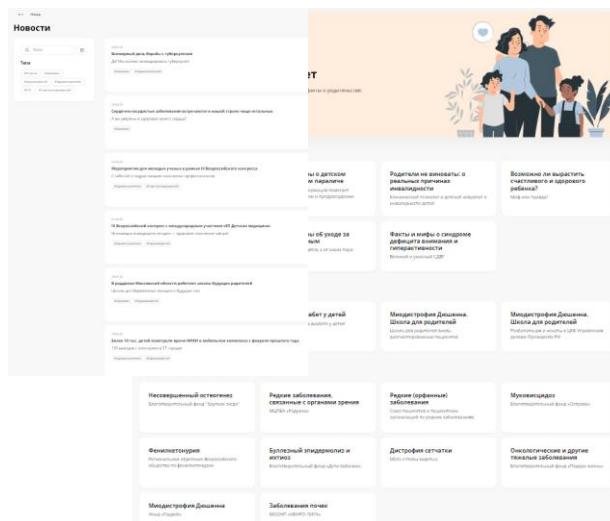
Новости

Теги

ет

ы о детском параличе

Родители не виноваты: о реальных причинах инвалидности

Возможно ли вырастить счастливого и здорового ребенка?

ы об уходе за ым

Факты и мифы о синдроме дефицита внимания и гиперактивности

абот у детей

Миодистрофия Дюшенна. Школа для родителей

Миодистрофия Дюшенна. Школа для родителей

Несовершенный остеогенез

Редкие заболевания, связанные с органами зрения

Редкие (орфанные) заболевания

Муковисцидоз

Фенилкетонурия

Буллезный эпидермолиз и ихтиоз

Дистрофия сетчатки

Онкологические и другие тяжелые заболевания

Миодистрофия Дюшенна

Заболевания почек